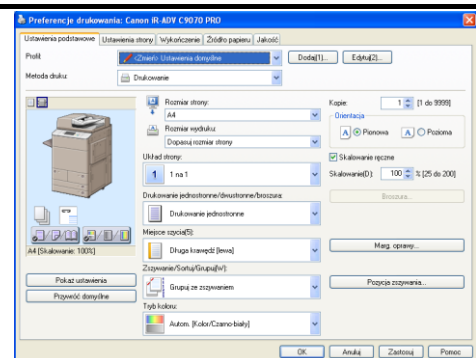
Preferencje drukowania: Canon iR-ADV C9070 PRO

Ustawienia podstawowe | Ustawienia strony | Wykończenie | Źródło papieru | Jakość

Profil: <Zmień> Ustawienia domyślne | Dodaj(1)... | Edytuj(2)...

Metoda druku: Drukowanie

Rozmiar strony:
A4

Rozmiar wydruku:
Dopasuj rozmiar strony

Kopie: 1 [1 do 9999]

Orientacja
A Pionowa
A Pozioma

Układ strony:
1 1 na 1

Skalowanie ręczne
Skalowanie(D): 100 % [25 do 200]

Broszura...

Drukowanie jednostronne/dwustronne/broszura:
Drukowanie jednostronne

Miejsce szycia(5):
Długa krawędź [lewa]

Marg. oprawy...

A4 [Skalowanie: 100%]

Zszywanie/Sortuj/Grupuj(W):
Grupuj ze zszywaniem

Pozycja zszywania...

Pokaż ustawienia
Przywróć domyślne

Tryb koloru:
Autom. [Kolor/Czarno-biały]

OK | Anuluj | Zastosuj | Pomoc